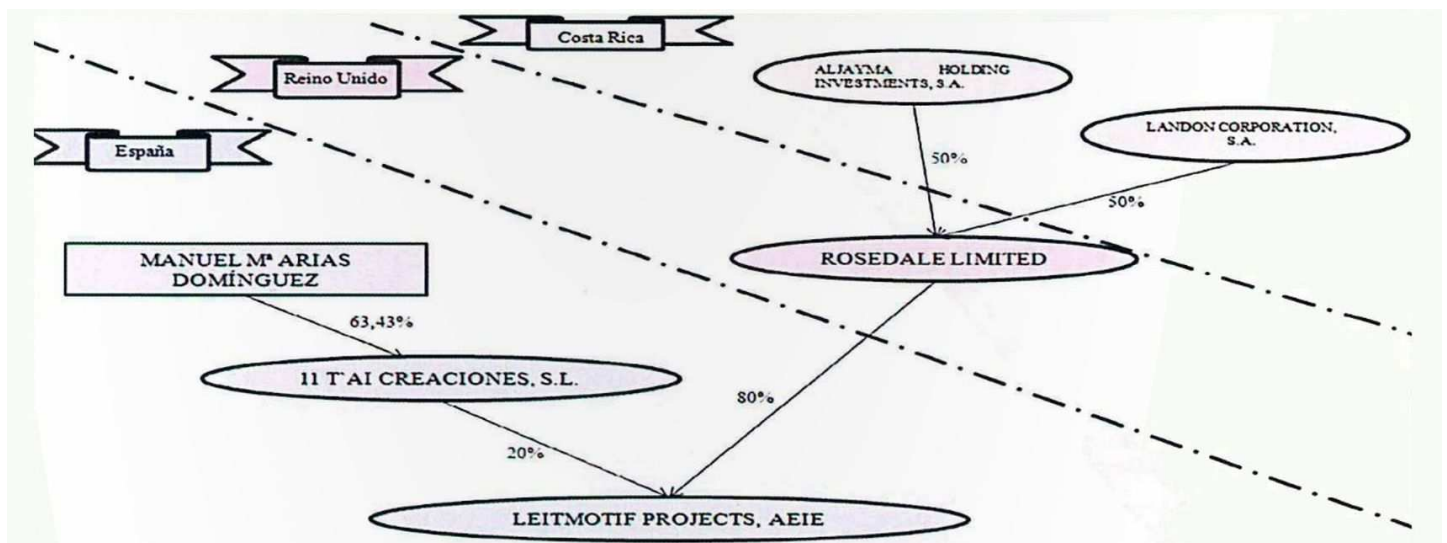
Costa Rica

Reino Unido

España

ALJAYMA HOLDING INVESTMENTS, S.A.

LANDON CORPORATION, S.A.

50%

50%

ROSEDALE LIMITED

MANUEL Mª ARIAS DOMÍNGUEZ

63,43%

11 T`AI CREACIONES, S.L.

80%

20%

LEITMOTIF PROJECTS, AEIE